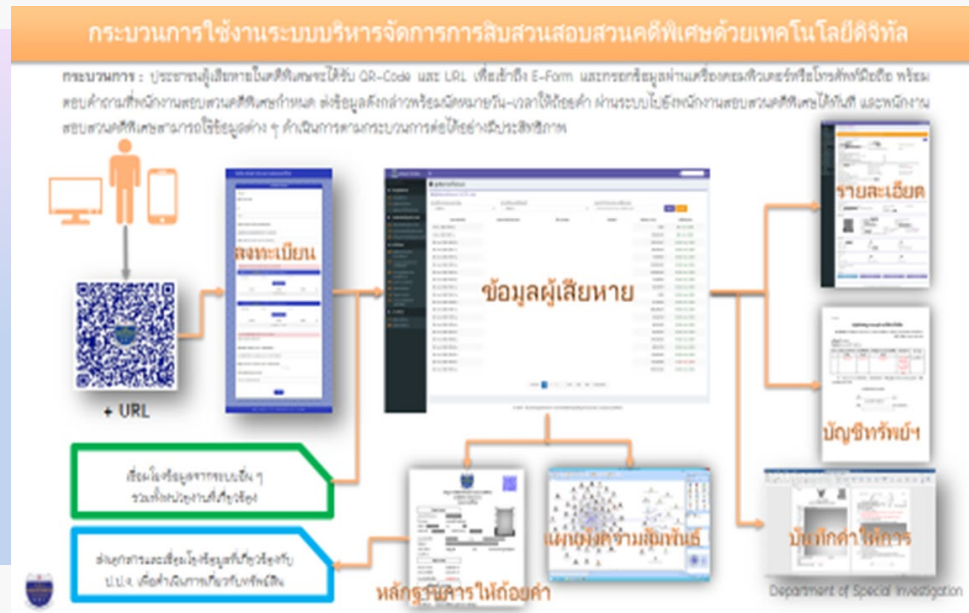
กระบวนการใช้งานระบบบริหารจัดการการสืบสวนสอบสวนคดีพิเศษด้วยเทคโนโลยีดิจิทัล

กระบวนการ : ประชาชนผู้เสียหายในคดีพิเศษจะได้รับ QR-Code และ URL เพื่อเข้าถึง E-Form และกรอกข้อมูลผ่านเครื่องคอมพิวเตอร์หรือโทรศัพท์มือถือ พร้อมตอบคำถามที่พนักงานสอบสวนคดีพิเศษกำหนด ส่งข้อมูลดังกล่าวพร้อมนัดหมายวัน-เวลาให้ถ้อยคำ ผ่านระบบไปยังพนักงานสอบสวนคดีพิเศษได้ทันที และพนักงานสอบสวนคดีพิเศษสามารถใช้ข้อมูลต่าง ๆ ดำเนินการตามกระบวนการต่อได้อย่างมีประสิทธิภาพ

+ URL

ลงทะเบียน

ข้อมูลผู้เสียหาย

รายละเอียด

บัญชีทรัพย์ฯ

บันทึกคำให้การ

แผนผังความสัมพันธ์

หลักฐานการให้ถ้อยคำ

เชื่อมโยงข้อมูลจากระบบอื่น ๆ รวมทั้งหน่วยงานที่เกี่ยวข้อง

ส่งผลการและเชื่อมโยงข้อมูลที่เกี่ยวข้องกับ ป.ป.ง. เพื่อดำเนินการเกี่ยวกับทรัพย์สิน

Department of Special Investigation